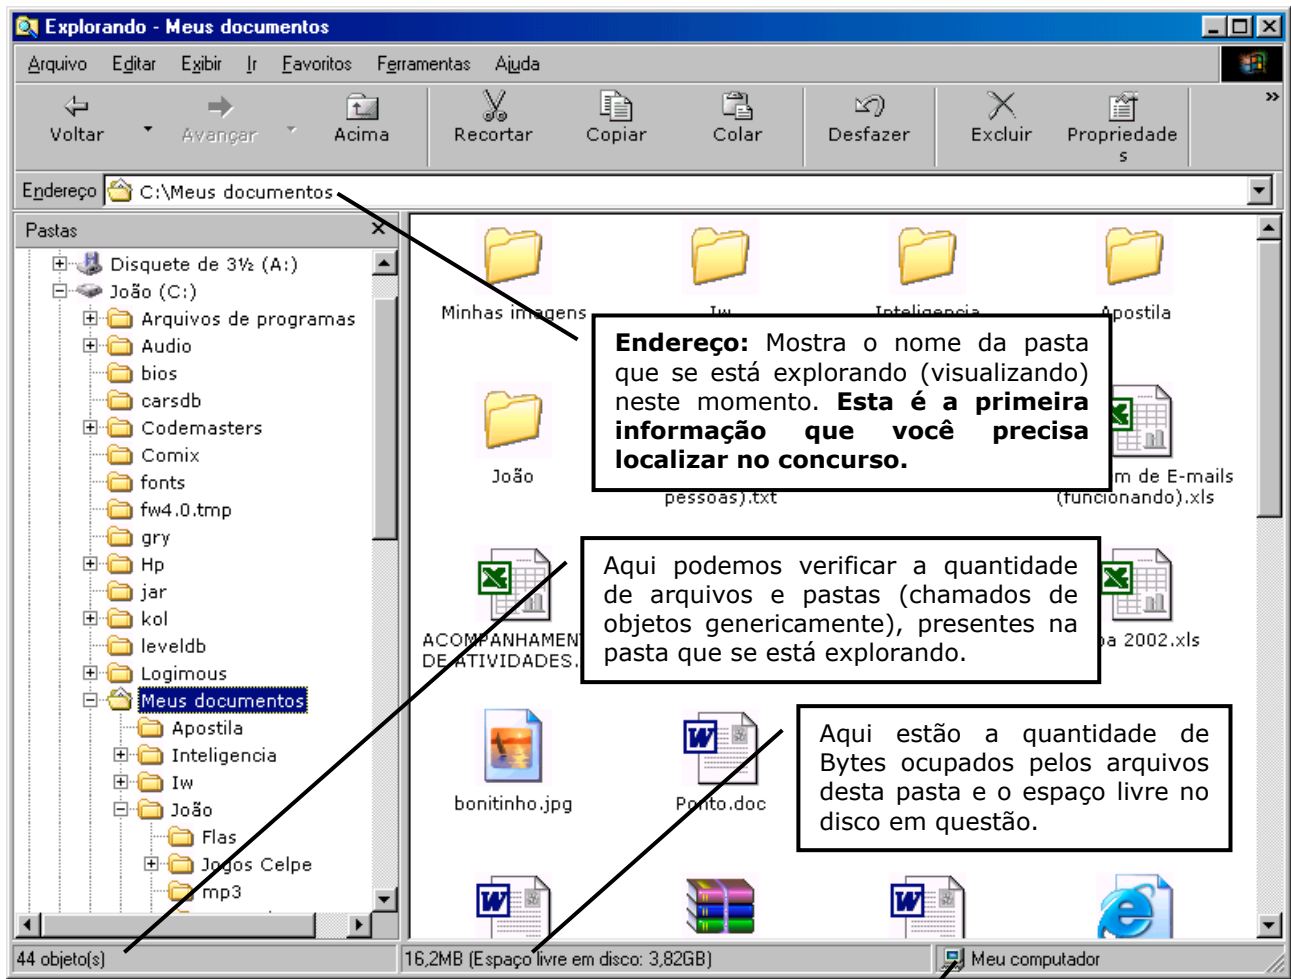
Explorando - Meus documentos

Arquivo Editar Exibir Ir Favoritos Ferramentas Ajuda

Voltar Avançar Acima Recortar Copiar Colar Desfazer Excluir Propriedades

Endereço C:\Meus documentos

Pastas

Disquete de 3½ (A:)
João (C:)
Arquivos de programas
Audio
bios
carsdb
Codemasters
Comix
fonts
fw4.0.tmp
gry
Hp
jar
kol
leveldb
Logimous
Meus documentos
Apostila
Inteligencia
Iw
João
Flas
Jogos Celpe
mp3

Minhas imagens
Iw
Inteligencia
Apostila
João
pessoas).txt
m de E-mails (funcionando).xls
ACOMPANHAMENTO DE ATIVIDADES.
a 2002.xls
bonitinho.jpg
Ponto.doc

**Endereço:** Mostra o nome da pasta que se está explorando (visualizando) neste momento. **Esta é a primeira informação que você precisa localizar no concurso.**

Aqui podemos verificar a quantidade de arquivos e pastas (chamados de objetos genericamente), presentes na pasta que se está explorando.

Aqui estão a quantidade de Bytes ocupados pelos arquivos desta pasta e o espaço livre no disco em questão.

44 objeto(s)
16,2MB (Espaço livre em disco: 3,82GB)
Meu computador